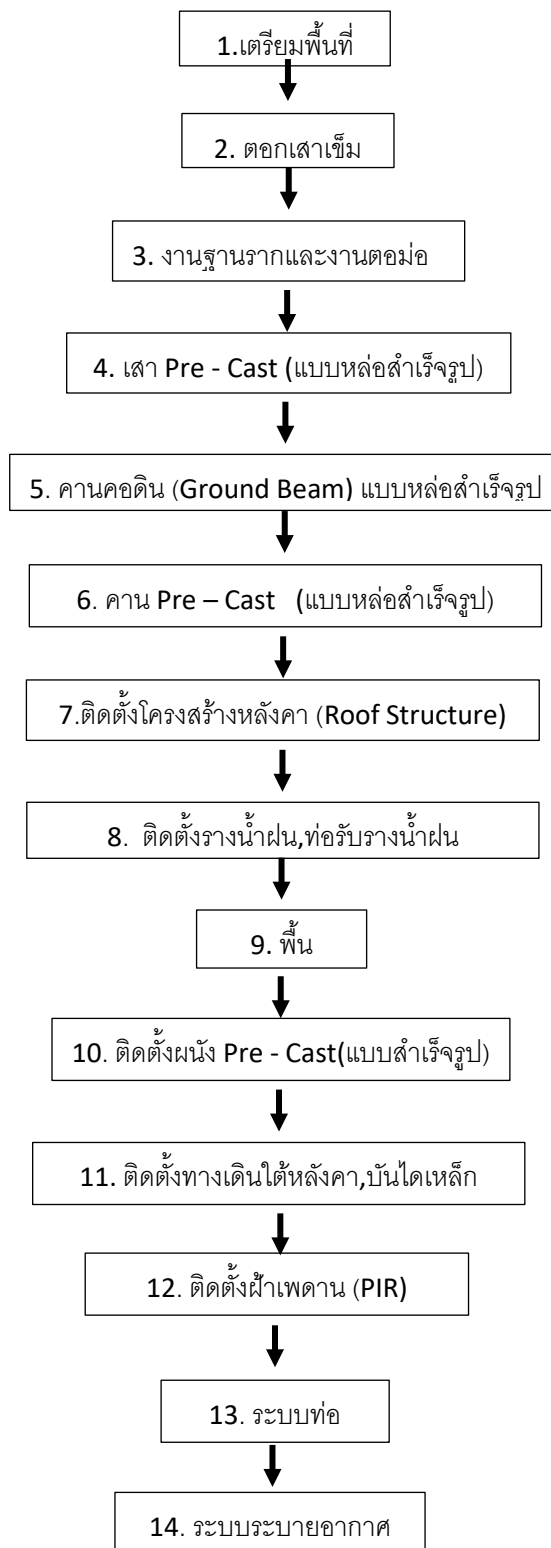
1.เตรียมพื้นที่

2. ตอกเสาเข็ม

3. งานฐานรากและงานตอม่อ

4. เสา Pre - Cast (แบบหล่อสำเร็จรูป)

5. คานคอดิน (Ground Beam) แบบหล่อสำเร็จรูป

6. คาน Pre – Cast (แบบหล่อสำเร็จรูป)

7.ติดตั้งโครงสร้างหลังคา (Roof Structure)

8. ติดตั้งรางน้ำฝน,ท่อรับรางน้ำฝน

9. พื้น

10. ติดตั้งผนัง Pre - Cast(แบบสำเร็จรูป)

11. ติดตั้งทางเดินใต้หลังคา,บันไดเหล็ก

12. ติดตั้งฝ้าเพดาน (PIR)

13. ระบบท่อ

14. ระบบระบายอากาศ